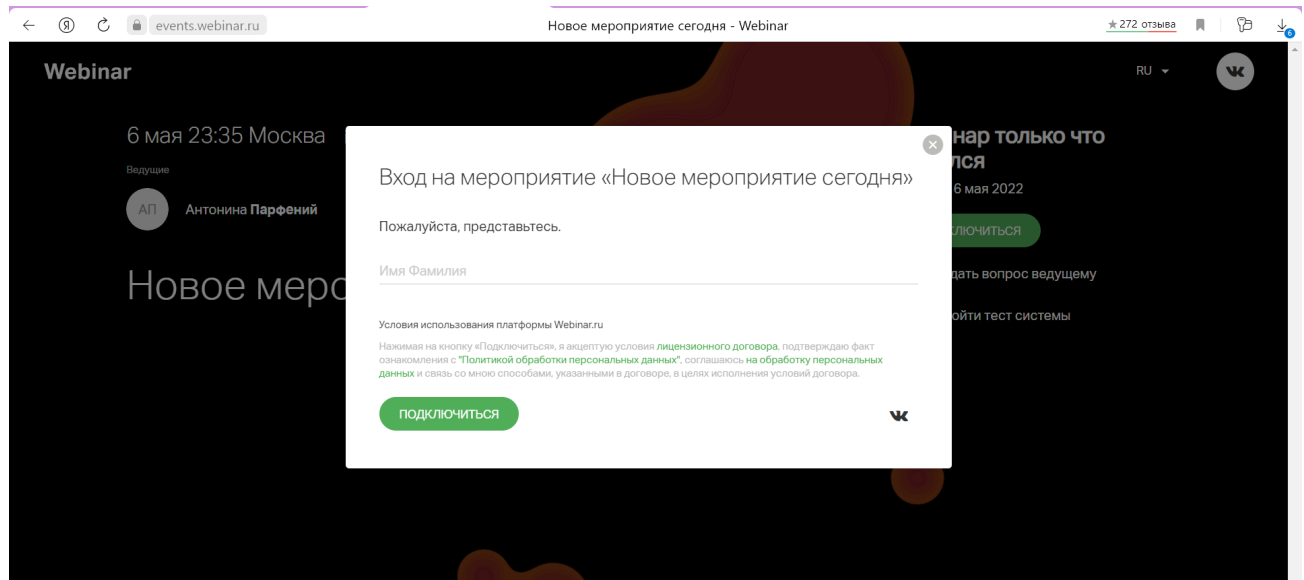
events.webinar.ru

Новое мероприятие сегодня - Webinar

★272 отзыва

Webinar

RU

6 мая 23:35 Москва

Ведущие

АП

Антонина Парфений

Новое меро

нар только что
лся
6 мая 2022

лючиться

дать вопрос ведущему

ойти тест системы

Вход на мероприятие «Новое мероприятие сегодня»

Пожалуйста, представьтесь.

Имя Фамилия

Условия использования платформы Webinar.ru

Нажимая на кнопку «Подключиться», я акцептую условия лицензионного договора, подтверждаю факт ознакомления с "Политикой обработки персональных данных", соглашаюсь на обработку персональных данных и связь со мною способами, указанными в договоре, в целях исполнения условий договора.

ПОДКЛЮЧИТЬСЯ